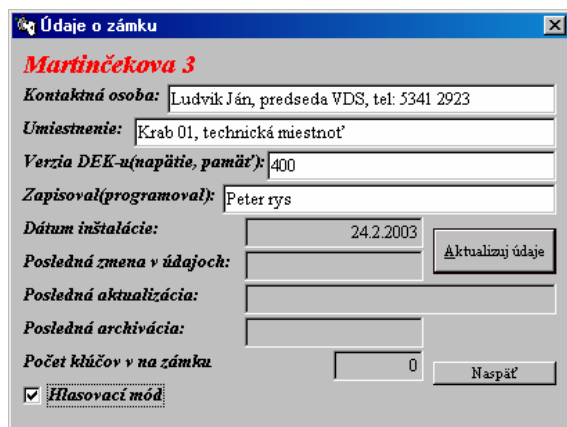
Údaje o zámku

Martinčekova 3

Kontaktná osoba: Ludvik Ján, predseda VDS, tel: 5341 2923

Umiestnenie: Krab 01, technická miestnoť

Verzia DEK-u(napätie, pamäť): 400

Zapisoval(programoval): Peter rys

Dátum inštalácie: 24.2.2003

Aktualizuj údaje

Posledná zmena v údajoch:

Posledná aktualizácia:

Posledná archivácia:

Počet kľúčov v na zámku 0

Naspäť

Hlasovací mód